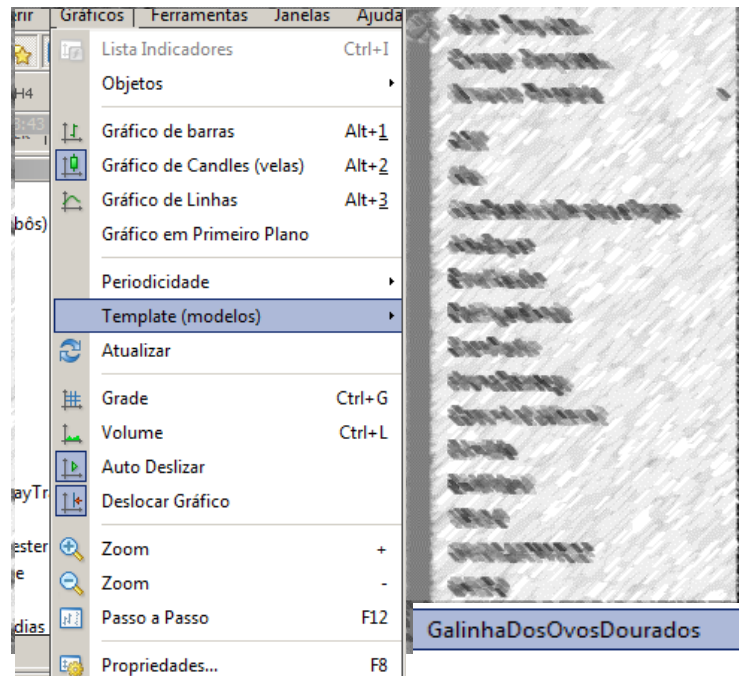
erir Gráficos Ferramentas Janelas Ajuda

H4
3:43
bôs)
ayTr
ester
e
dias

Lista Indicadores Ctrl+I
Objetos
Gráfico de barras Alt+1
Gráfico de Candles (velas) Alt+2
Gráfico de Linhas Alt+3
Gráfico em Primeiro Plano
Periodicidade
Template (modelos)
Atualizar
Grade Ctrl+G
Volume Ctrl+L
Auto Deslizar
Deslocar Gráfico
Zoom +
Zoom -
Passo a Passo F12
Propriedades... F8

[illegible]

GalinhaDosOvosDourados